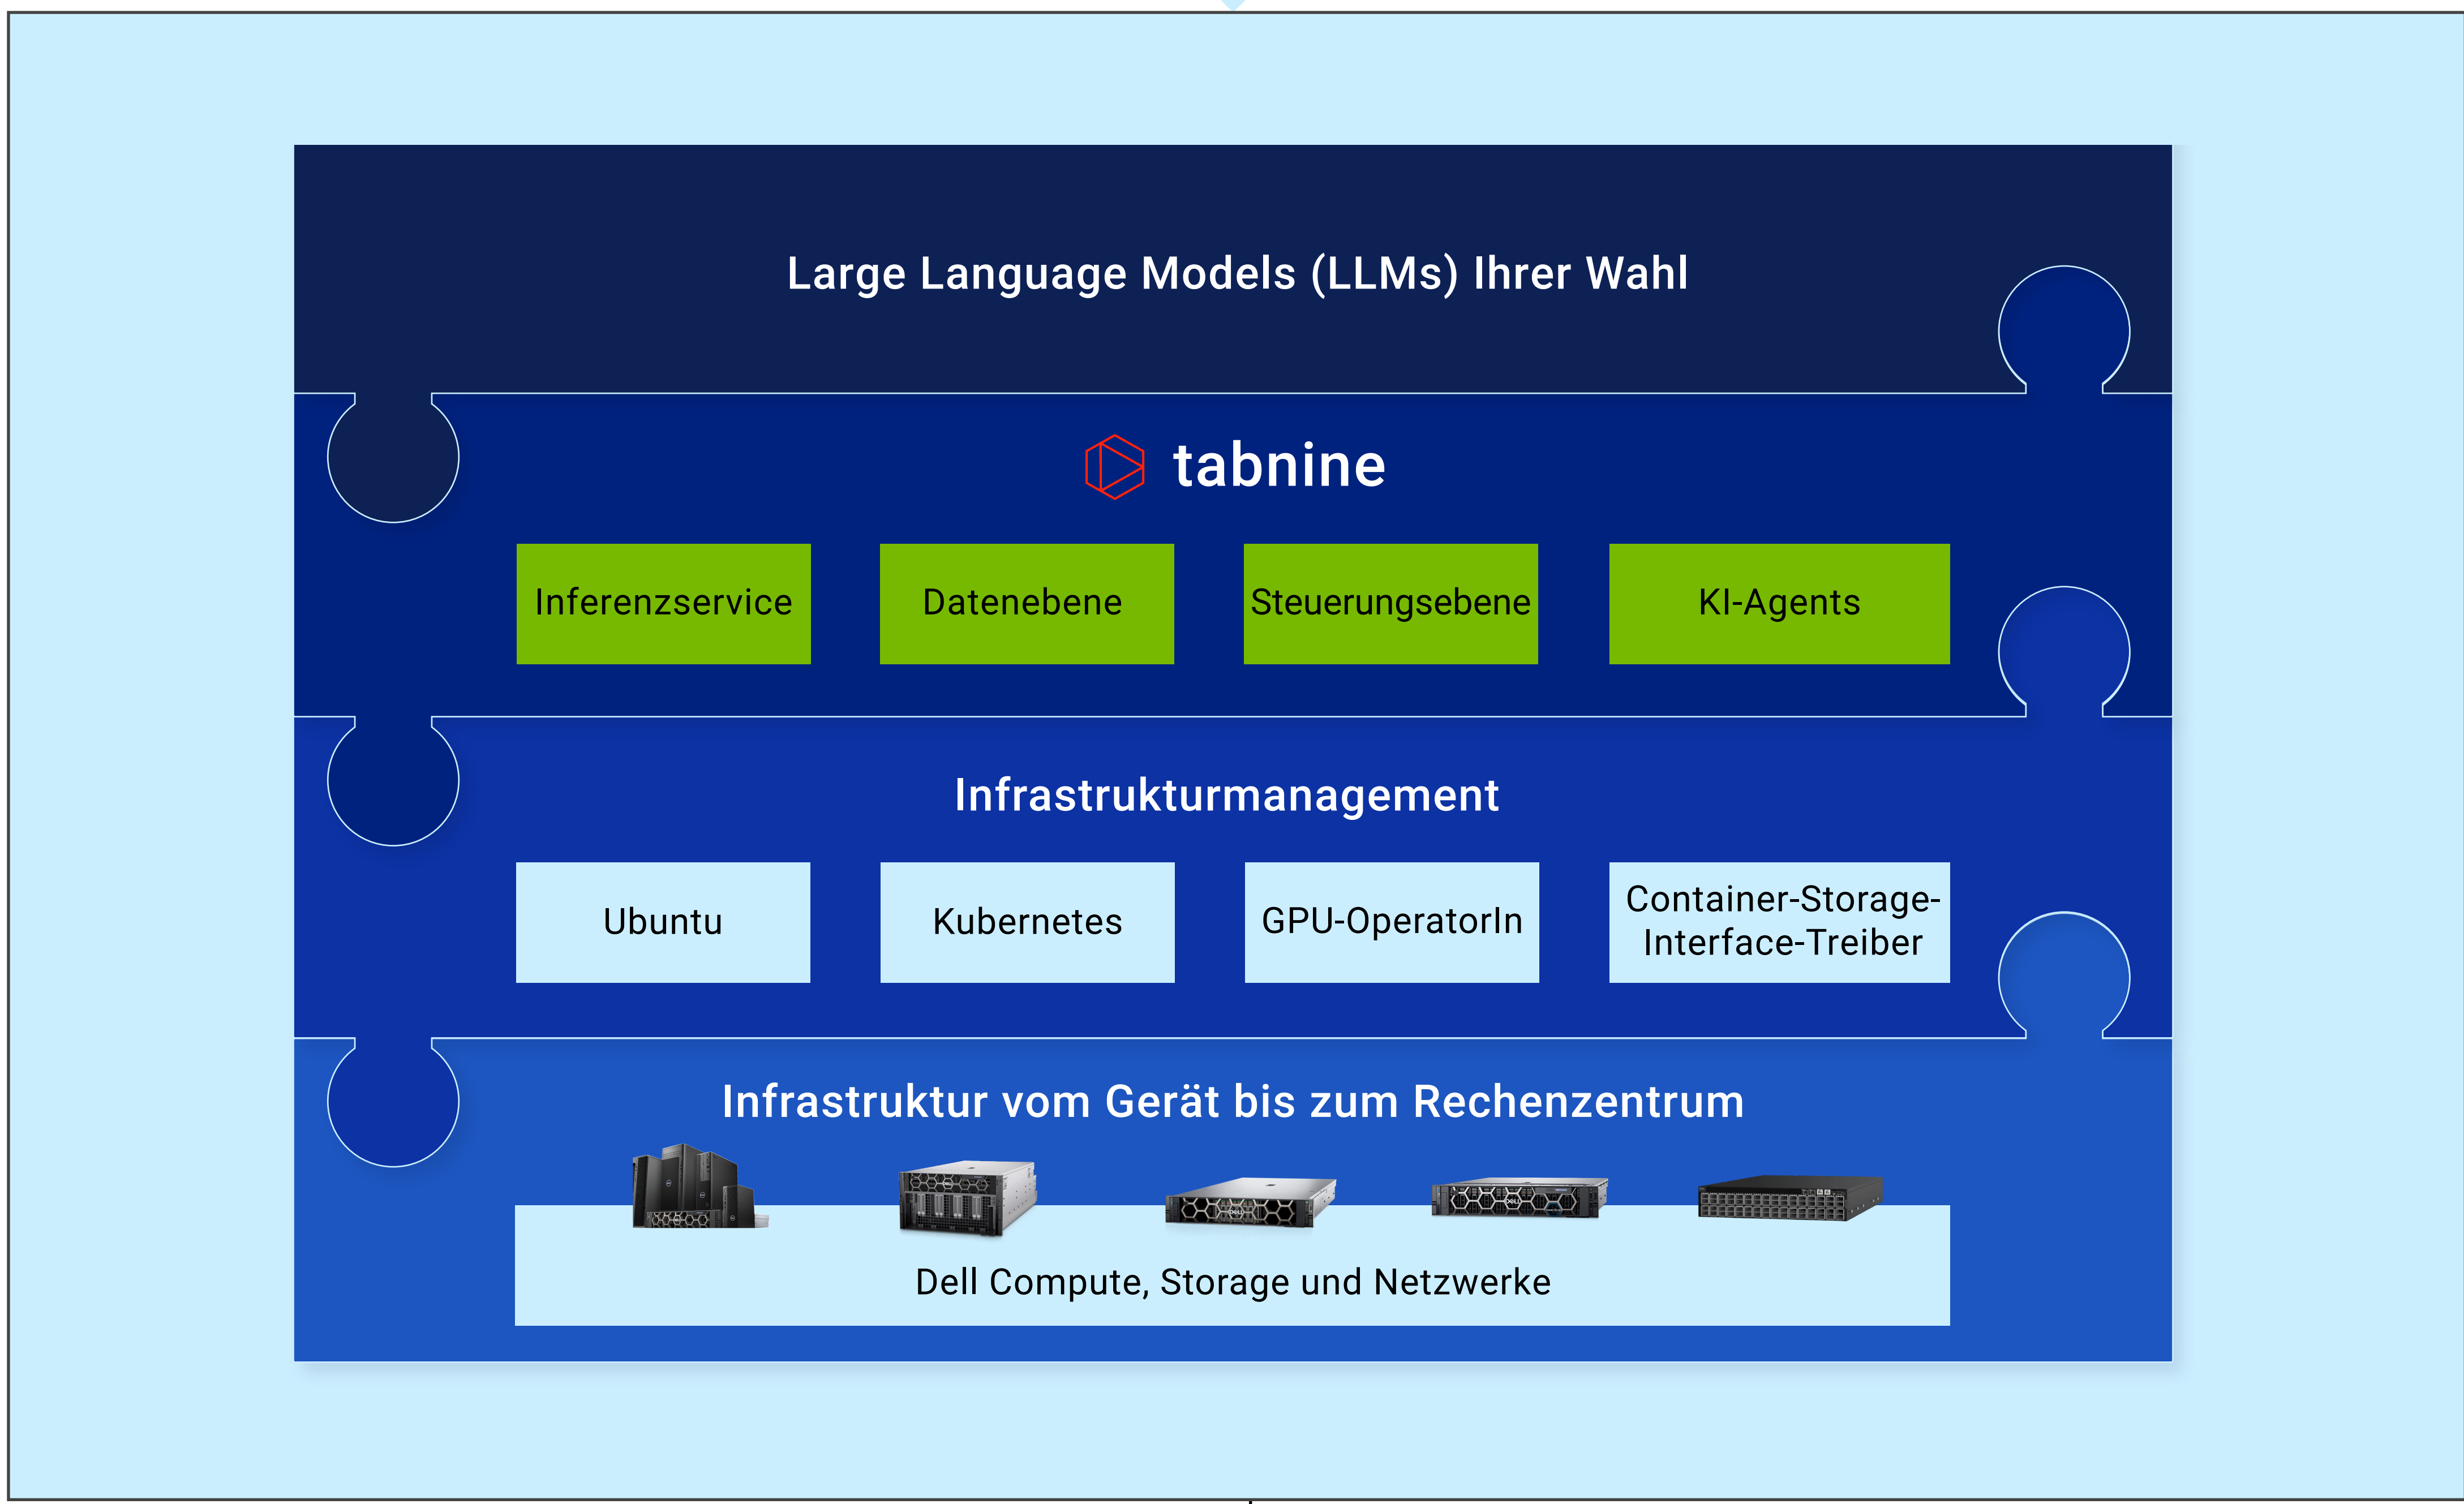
Large Language Models (LLMs) Ihrer Wahl

tabnine

Inferenzservice

Datenebene

Steuerungsebene

KI-Agents

Infrastrukturmanagement

Ubuntu

Kubernetes

GPU-OperatorIn

Container-Storage-Interface-Treiber

Infrastruktur vom Gerät bis zum Rechenzentrum

Dell Compute, Storage und Netzwerke